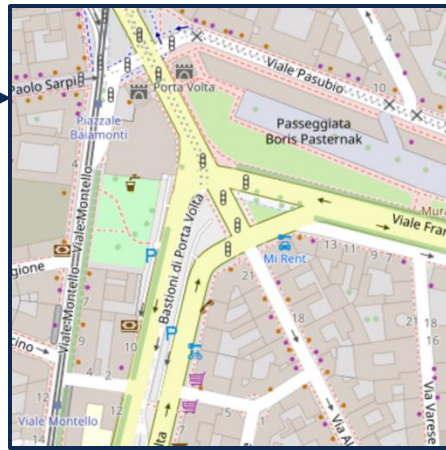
Paolo Sarpi
Porta Volta
Viale Pasubio
Passeggiata Boris Pasternak
Piazzale Baiamonti
Viale Montello
Viale Montello
Bastioni di Porta Volta
Mi Rent
Viale Fra
Mura
gione
cino
Viale Montello
Via Al
Viale Varese
P
P
13
11
9
7
21
16
12
10
4
2
1
5
3
14
12